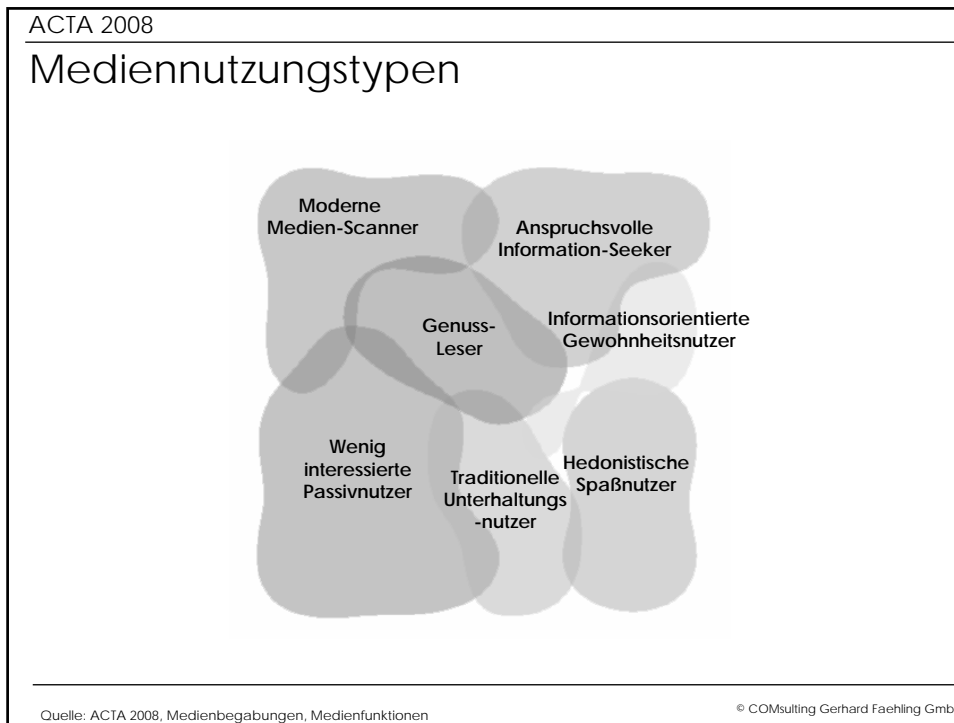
ACTA 2008

Mediennutzungstypen

Moderne Medien-Scanner

Anspruchsvolle Information-Seeker

Genuss-Leser

Informationsorientierte Gewohnheitsnutzer

Wenig interessierte Passivnutzer

Traditionelle Unterhaltungs -nutzer

Hedonistische Spaßnutzer

Quelle: ACTA 2008, Medienbegabungen, Medienfunktionen

© COMsulting Gerhard Faehling Gmb